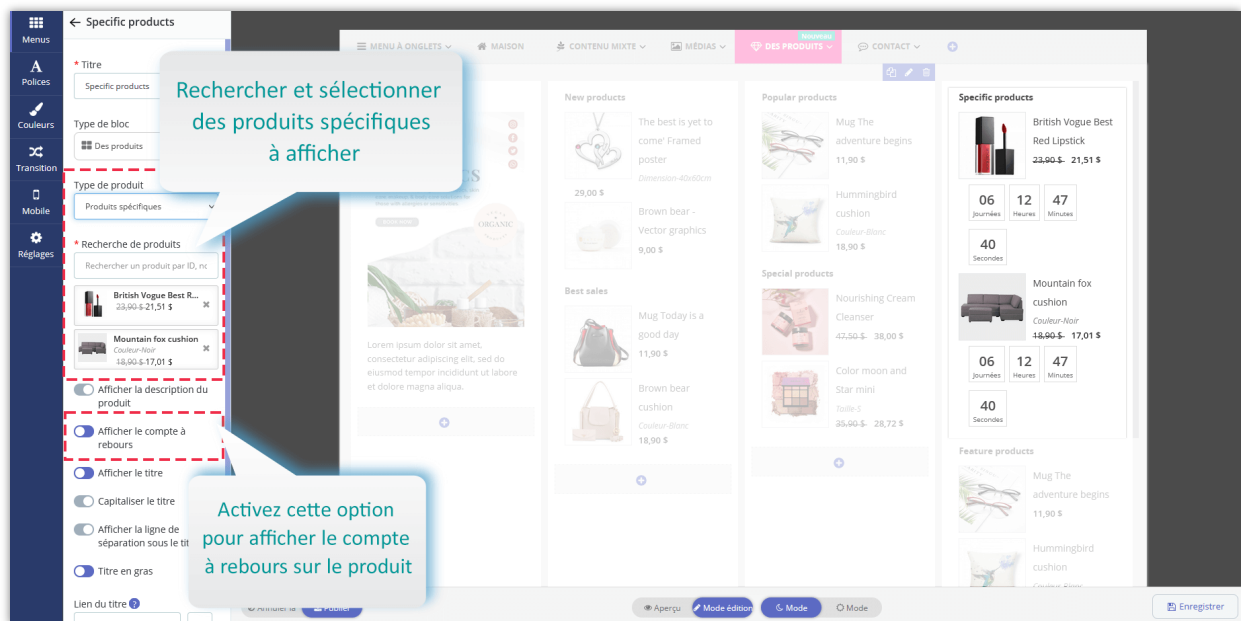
Menus
Polices
Couleurs
Transition
Mobile
Réglages

← Specific products

* Titre
Specific products

Type de bloc
Des produits

Type de produit
Produits spécifiques

* Recherche de produits
Rechercher un produit par ID, nc

British Vogue Best R...
23,90 $ 21,51 $

Mountain fox cushion
Couleur-Noir
18,90 $ 17,01 $

Afficher la description du produit
Afficher le compte à rebours
Afficher le titre
Capitaliser le titre
Afficher la ligne de séparation sous le tit
Titre en gras
Lien du titre

Rechercher et sélectionner des produits spécifiques à afficher

Activez cette option pour afficher le compte à rebours sur le produit

MENU À ONGLETS   MAISON   CONTENU MIXTE   MÉDIAS   Nouveau DES PRODUITS   CONTACT

Lorem ipsum dolor sit amet, consectetur adipiscing elit, sed do eiusmod tempor incididunt ut labore et dolore magna aliqua.

New products
The best is yet to come' Framed poster
Dimension-40x60cm
29,00 $
Brown bear - Vector graphics
9,00 $

Best sales
Mug Today is a good day
11,90 $
Brown bear cushion
Couleur-Blanc
18,90 $

Popular products
Mug The adventure begins
11,90 $
Hummingbird cushion
Couleur-Blanc
18,90 $

Special products
Nourishing Cream Cleanser
47,50 $ 38,00 $
Color moon and Star mini
Taille-S
35,90 $ 28,72 $

Specific products
British Vogue Best Red Lipstick
23,90 $ 21,51 $
06 Journées 12 Heures 47 Minutes
40 Secondes
Mountain fox cushion
Couleur-Noir
18,90 $ 17,01 $
06 Journées 12 Heures 47 Minutes
40 Secondes

Feature products
Mug The adventure begins
11,90 $
Hummingbird cushion

Annuler la Publier
Aperçu Mode édition Mode Mode
Enregistrer